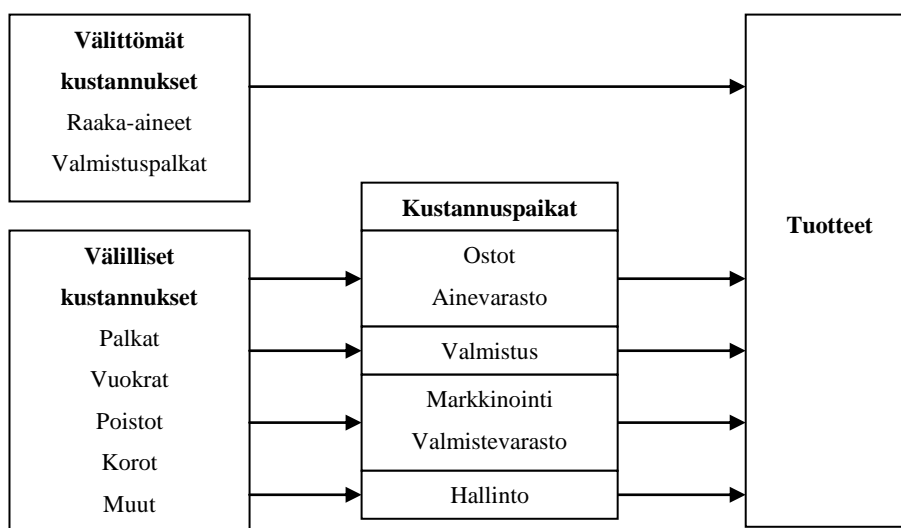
Välittömät kustannukset
Raaka-aineet
Valmistuspalkat

Välilliset kustannukset
Palkat
Vuokrat
Poistot
Korot
Muut

Kustannuspaikat
Ostot
Ainevarasto
Valmistus
Markkinointi
Valmistevarasto
Hallinto

Tuotteet